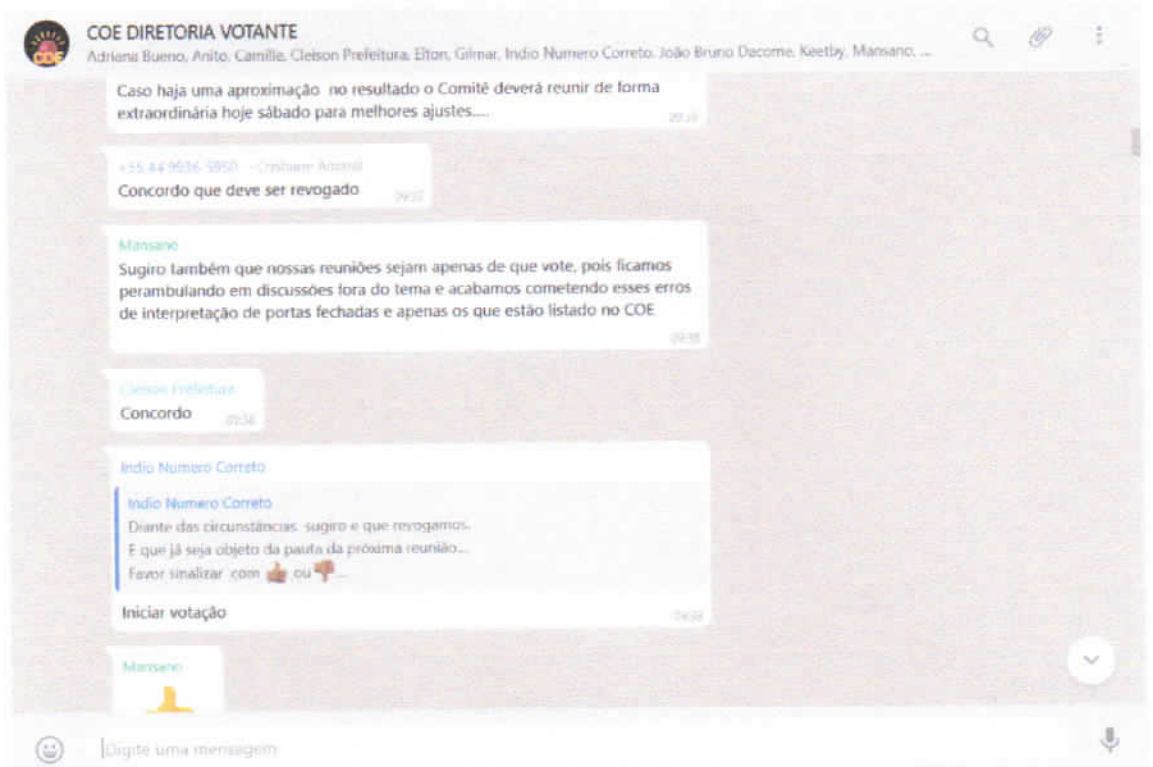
COE

COE DIRETORIA VOTANTE
Adriana Bueno, Anito, Camille, Cleison Prefeitura, Elton, Gilmar, Indio Numero Correto, João Bruno Dacome, Keetby, Mansano, ...

Caso haja uma aproximação no resultado o Comitê deverá reunir de forma extraordinária hoje sábado para melhores ajustes.....
09:35

+55 44 9936-5950 ~Cristiane Ant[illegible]
Concordo que deve ser revogado
09:35

Mansano
Sugiro também que nossas reuniões sejam apenas de que vote, pois ficamos perambulando em discussões fora do tema e acabamos cometendo esses erros de interpretação de portas fechadas e apenas os que estão listado no COE
09:35

Cleison Prefeitura
Concordo
09:36

Indio Numero Correto
Indio Numero Correto
Diante das circunstâncias, sugiro e que revogamos.
E que já seja objeto da pauta da próxima reunião...
Favor sinalizar com 👍 ou 👎...
Iniciar votação
09:36

Mansano
👍

Digite uma mensagem